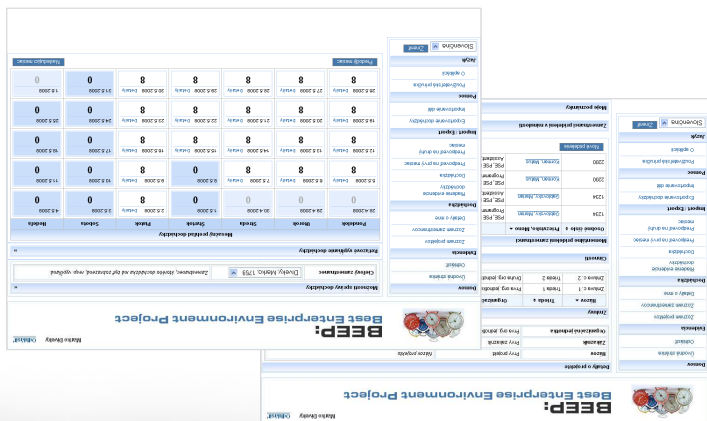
BEEP: Best Enterprise Environment Project

Marko Divéky Odhlásiť

Možnosti správy dochádzky

Celkový zamestnanec: Divéky, Marko, 1759

Zamestnanec, ktorého dochádzka má byť zobrazená, resp. upravená

Rýchle vyplnenie dochádzky

Mesačný prehľad dochádzky

| Pondelok | Utorok | Streda | Štvrtok | Piatok | Sobota | Nedeľa |
|---|---|---|---|---|---|---|
| 28.4.2008 | 29.4.2008 | 30.4.2008 | 1.5.2008 | 2.5.2008 | 3.5.2008 | 4.5.2008 |
| 5.5.2008 8 | 6.5.2008 8 | 7.5.2008 8 | 8.5.2008 0 | 9.5.2008 8 | 10.5.2008 0 | 11.5.2008 0 |
| 12.5.2008 8 | 13.5.2008 8 | 14.5.2008 8 | 15.5.2008 8 | 16.5.2008 8 | 17.5.2008 0 | 18.5.2008 0 |
| 19.5.2008 8 | 20.5.2008 8 | 21.5.2008 8 | 22.5.2008 8 | 23.5.2008 8 | 24.5.2008 0 | 25.5.2008 0 |
| 26.5.2008 8 | 27.5.2008 8 | 28.5.2008 8 | 29.5.2008 8 | 30.5.2008 8 | 31.5.2008 0 | 1.6.2008 0 |

Predošlý mesiac
Nasledujúci mesiac

Domov
Úvodná stránka
Dochádzka
Odhlásiť
Zobraziť dochádzku
Zoznam zamestnancov
Zoznam projektov
Detaily o mne
Dochádzka
Ročná evidencia
Predovšetky dochádzky
Preddovolenka
Predpoveď na budúci mesiac
Predpoveď na ďalší mesiac
Import / Export
Exportovanie dochádzky
Importovanie dát
Pomoc
Používateľská príručka
O aplikácii
Jazyk
Slovenčina Zmeniť

Detaily o projekte
Názov: Prvý projekt
Názov projektu: Prvý projekt
Začiatok: Prvý základný
Organizačná jednotka: Prvá org. jednotka
Zmluvy
| Názov | Trieda | Organizácia |
|---|---|---|
| Zmluva č. 1 | Trieda 1 | Prvá org. jednotka |
| Zmluva č. 2 | Trieda 2 | Druhá org. jednotka |
Činnosti
Mimoriadne pridelení zamestnanci
| Osobné číslo | Priezvisko, Meno | Pozícia |
|---|---|---|
| 1234 | Galbavčin, Marián | Programmer, PSE |
| 1234 | Galbavčin, Marián | Programmer, PSE |
| 2390 | Kozmon, Matúš | Assistant, PSE |
| 2390 | Kozmon, Matúš | Assistant, PSE |
Osobné pridanie
Zamestnanci pridelení k činnostiam
Moje poznámky